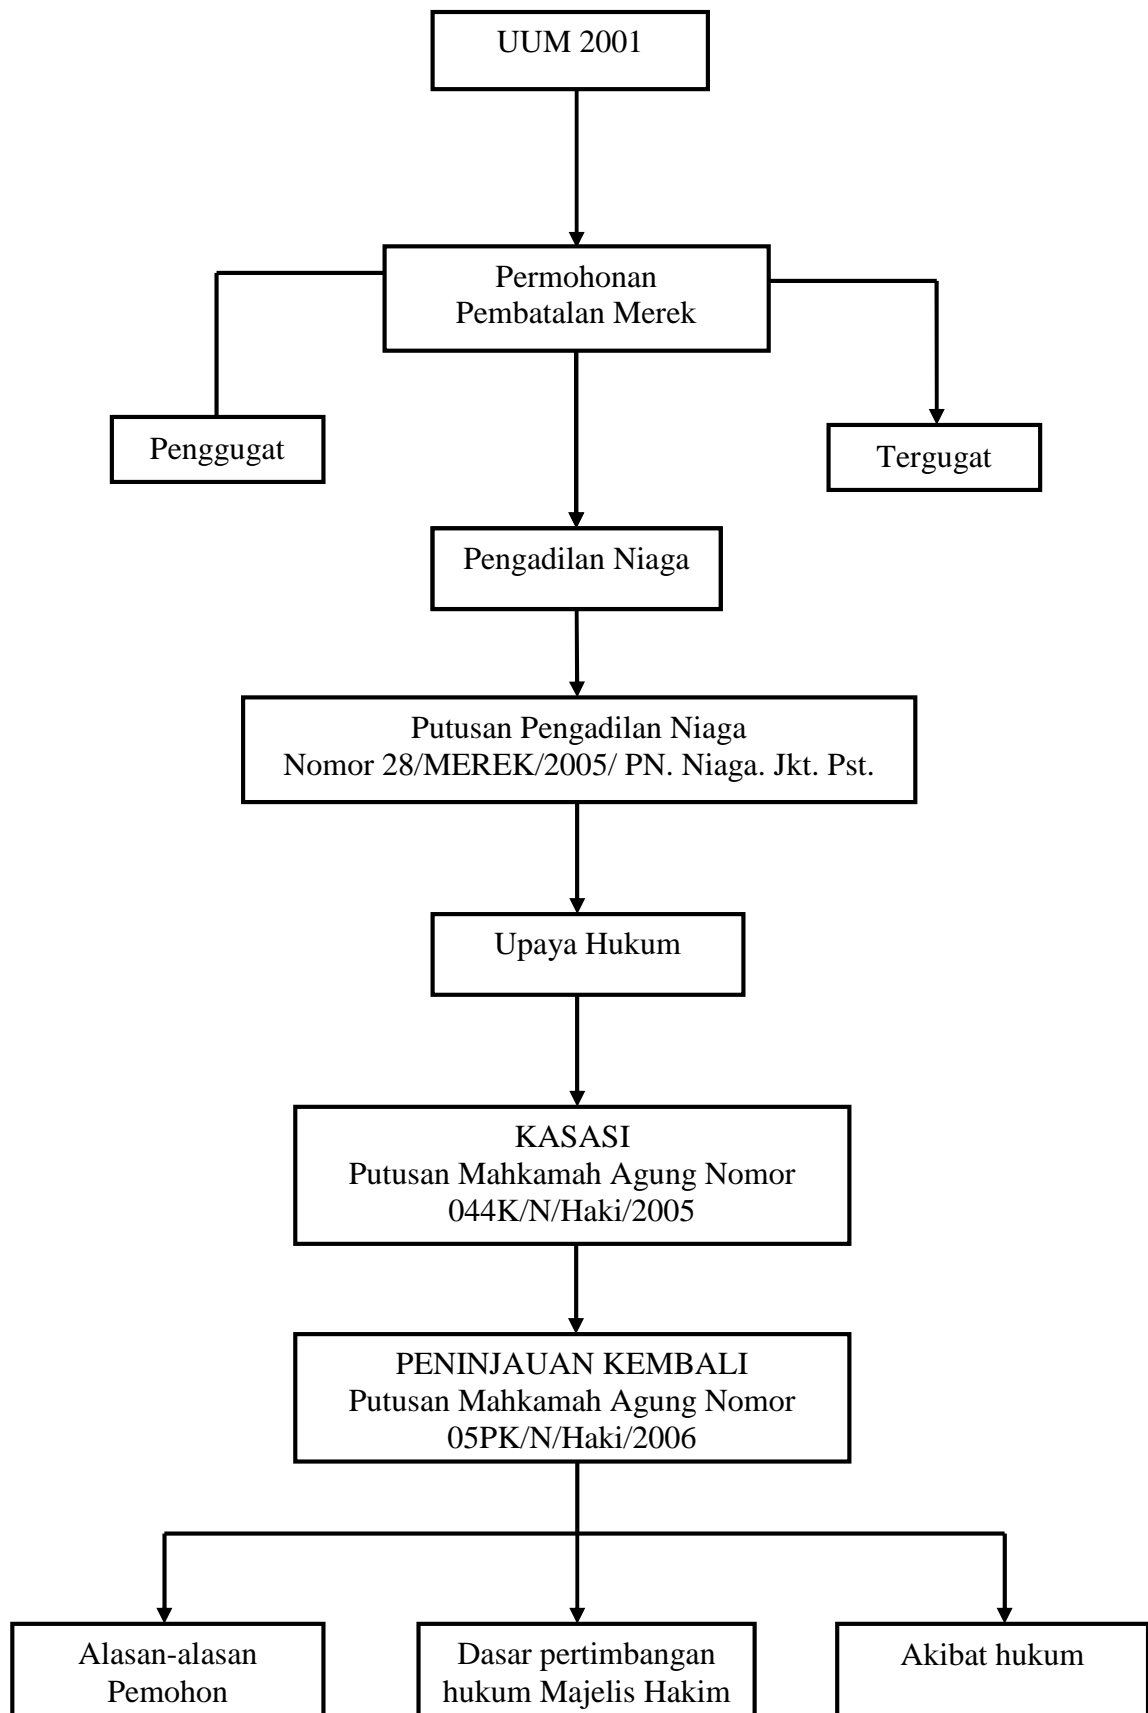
UUM 2001

Permohonan
Pembatalan Merek

Penggugat

Tergugat

Pengadilan Niaga

Putusan Pengadilan Niaga
Nomor 28/MEREK/2005/ PN. Niaga. Jkt. Pst.

Upaya Hukum

KASASI
Putusan Mahkamah Agung Nomor
044K/N/Haki/2005

PENINJAUAN KEMBALI
Putusan Mahkamah Agung Nomor
05PK/N/Haki/2006

Alasan-alasan
Pemohon

Dasar pertimbangan
hukum Majelis Hakim

Akibat hukum